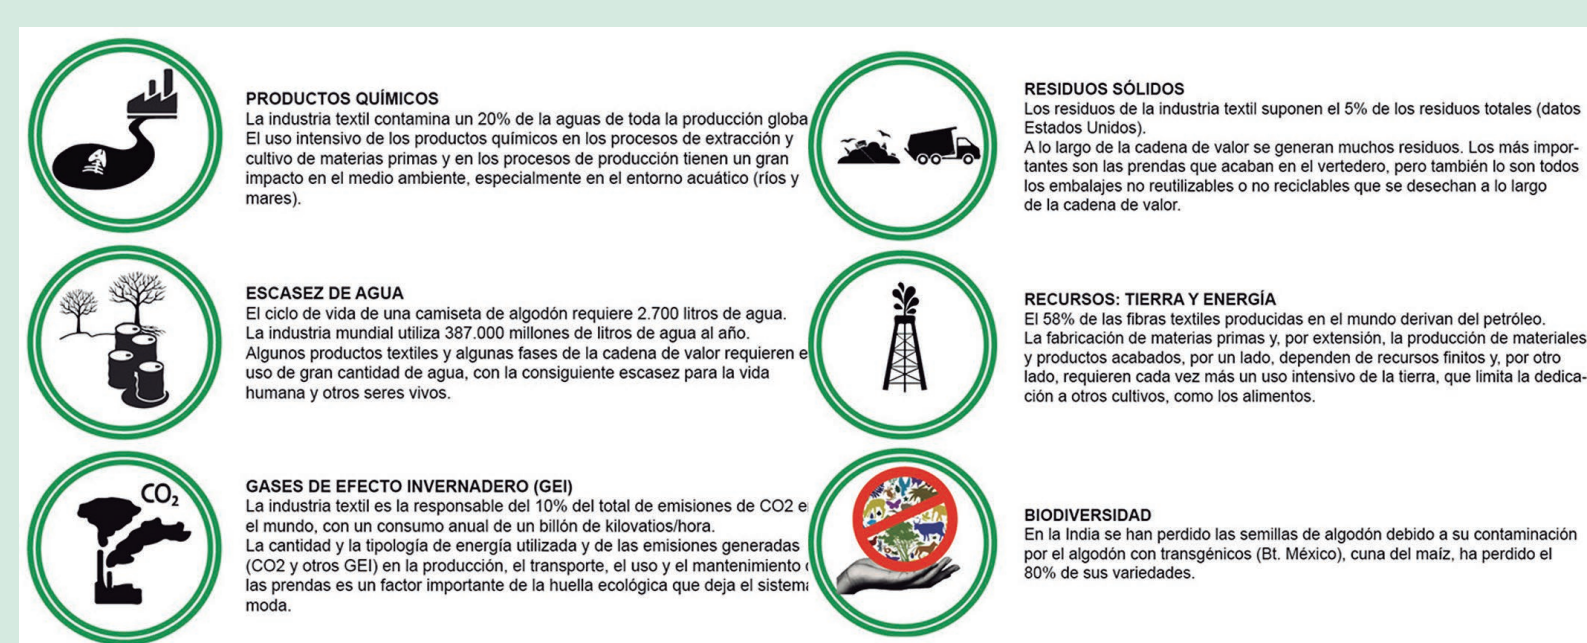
PRODUCTOS QUÍMICOS
La industria textil contamina un 20% de la aguas de toda la producción globa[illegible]
El uso intensivo de los productos químicos en los procesos de extracción y cultivo de materias primas y en los procesos de producción tienen un gran impacto en el medio ambiente, especialmente en el entorno acuático (ríos y mares).

ESCASEZ DE AGUA
El ciclo de vida de una camiseta de algodón requiere 2.700 litros de agua.
La industria mundial utiliza 387.000 millones de litros de agua al año.
Algunos productos textiles y algunas fases de la cadena de valor requieren e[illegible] uso de gran cantidad de agua, con la consiguiente escasez para la vida humana y otros seres vivos.

$CO_2$

GASES DE EFECTO INVERNADERO (GEI)
La industria textil es la responsable del 10% del total de emisiones de CO2 e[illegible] el mundo, con un consumo anual de un billón de kilovatios/hora.
La cantidad y la tipología de energía utilizada y de las emisiones generadas (CO2 y otros GEI) en la producción, el transporte, el uso y el mantenimiento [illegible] las prendas es un factor importante de la huella ecológica que deja el sistema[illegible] moda.

RESIDUOS SÓLIDOS
Los residuos de la industria textil suponen el 5% de los residuos totales (datos Estados Unidos).
A lo largo de la cadena de valor se generan muchos residuos. Los más importantes son las prendas que acaban en el vertedero, pero también lo son todos los embalajes no reutilizables o no reciclables que se desechan a lo largo de la cadena de valor.

RECURSOS: TIERRA Y ENERGÍA
El 58% de las fibras textiles producidas en el mundo derivan del petróleo.
La fabricación de materias primas y, por extensión, la producción de materiales y productos acabados, por un lado, dependen de recursos finitos y, por otro lado, requieren cada vez más un uso intensivo de la tierra, que limita la dedicación a otros cultivos, como los alimentos.

BIODIVERSIDAD
En la India se han perdido las semillas de algodón debido a su contaminación por el algodón con transgénicos (Bt. México), cuna del maíz, ha perdido el 80% de sus variedades.